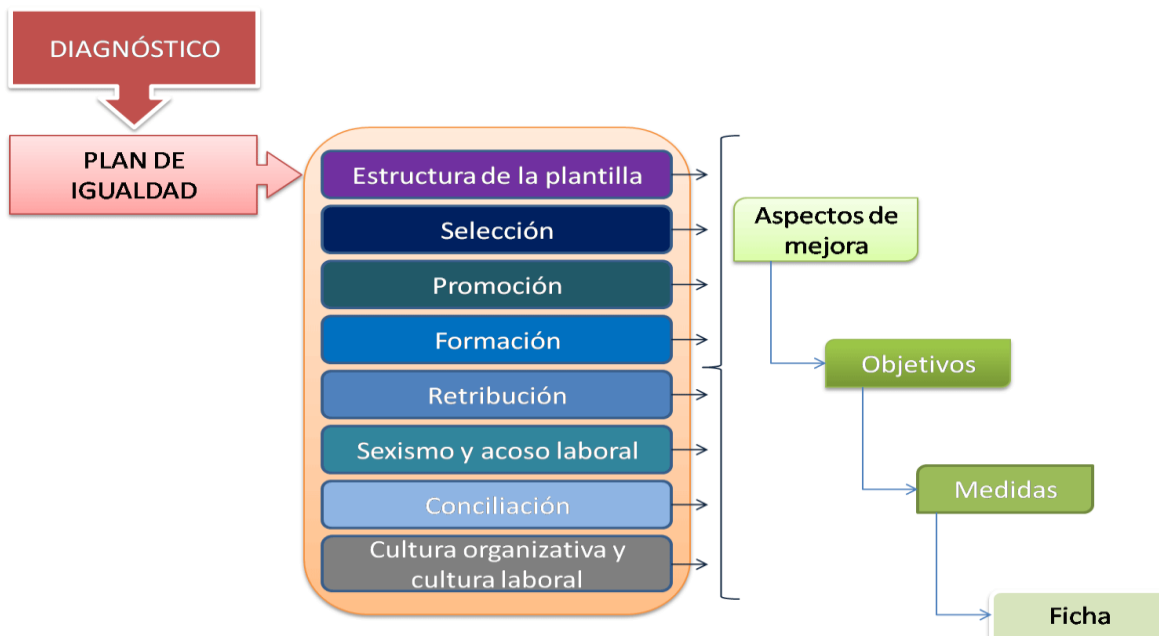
DIAGNÓSTICO

PLAN DE IGUALDAD

Estructura de la plantilla

Selección

Promoción

Formación

Retribución

Sexismo y acoso laboral

Conciliación

Cultura organizativa y cultura laboral

Aspectos de mejora

Objetivos

Medidas

Ficha